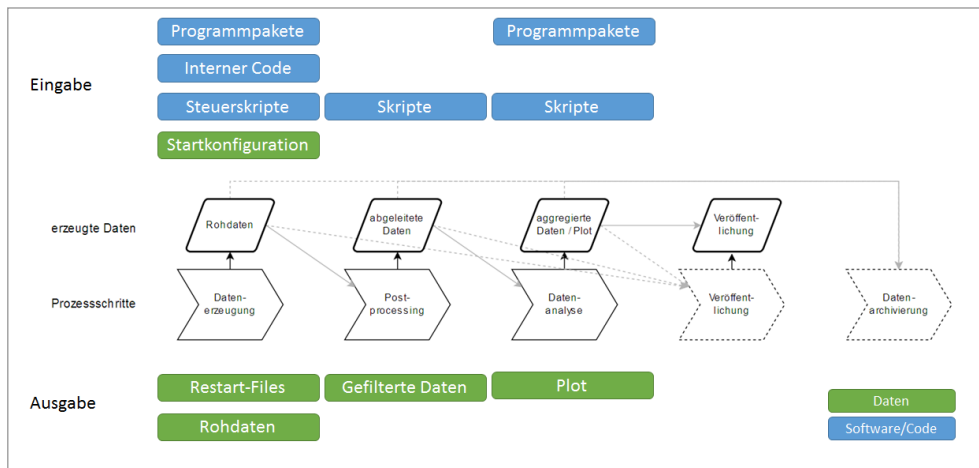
Programmpakete

Programmpakete

Interner Code

Eingabe

Steuerskripte

Skripte

Skripte

Startkonfiguration

erzeugte Daten

Rohdaten

abgeleitete Daten

aggregierte Daten / Plot

Veröffentlichung

Prozessschritte

Datenerzeugung

Postprocessing

Datenanalyse

Veröffentlichung

Datenarchivierung

Ausgabe

Restart-Files

Gefilterte Daten

Plot

Rohdaten

Daten

Software/Code